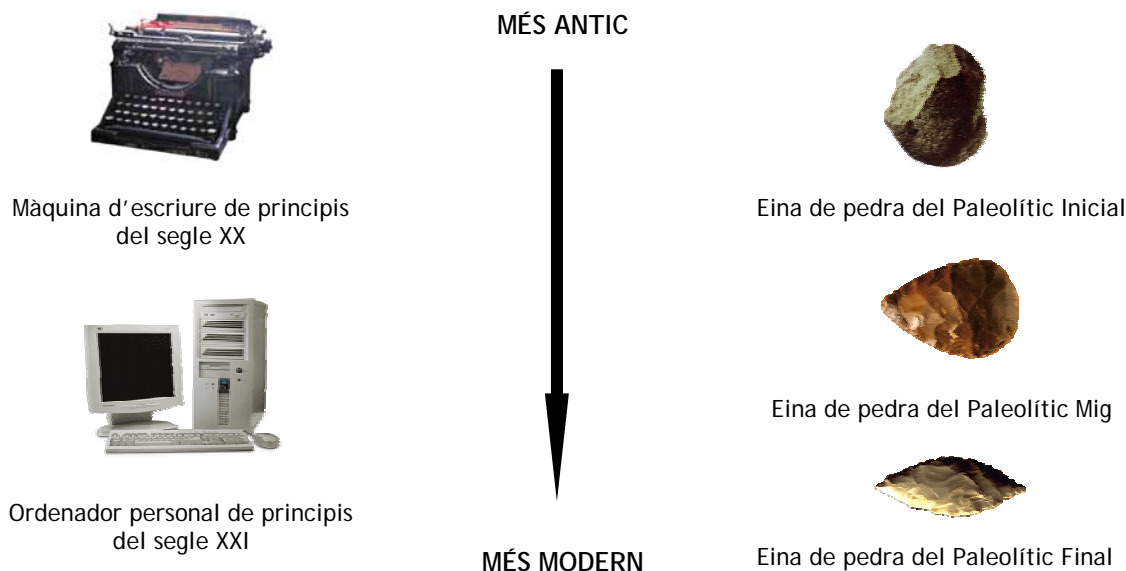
MÉS ANTIC

Màquina d'escriure de principis del segle XX

Ordenador personal de principis del segle XXI

MÉS MODERN

Eina de pedra del Paleolític Inicial

Eina de pedra del Paleolític Mig

Eina de pedra del Paleolític Final